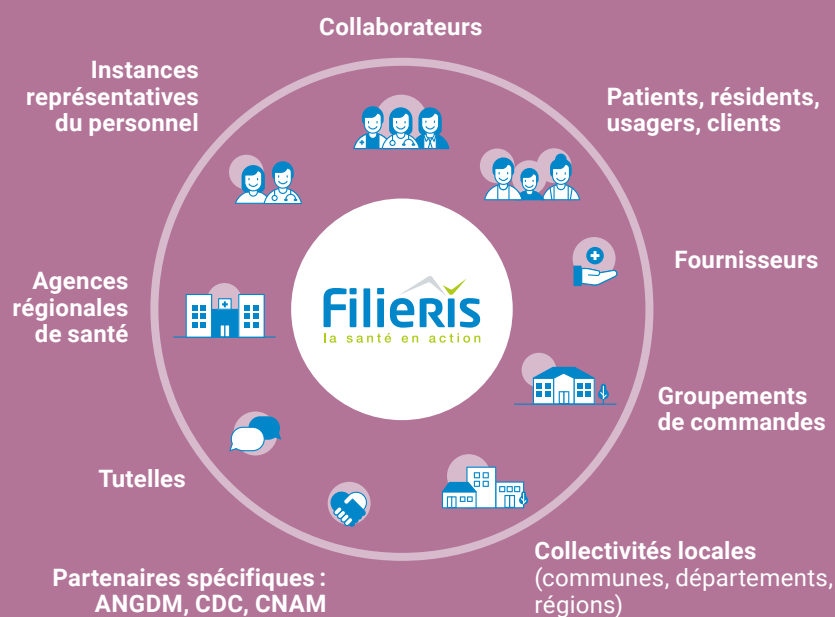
Collaborateurs

Instances représentatives du personnel

Patients, résidents, usagers, clients

Fournisseurs

Agences régionales de santé

FilieRis
la santé en action

Groupements de commandes

Tutelles

Collectivités locales (communes, départements, régions)

Partenaires spécifiques : ANGDM, CDC, CNAM